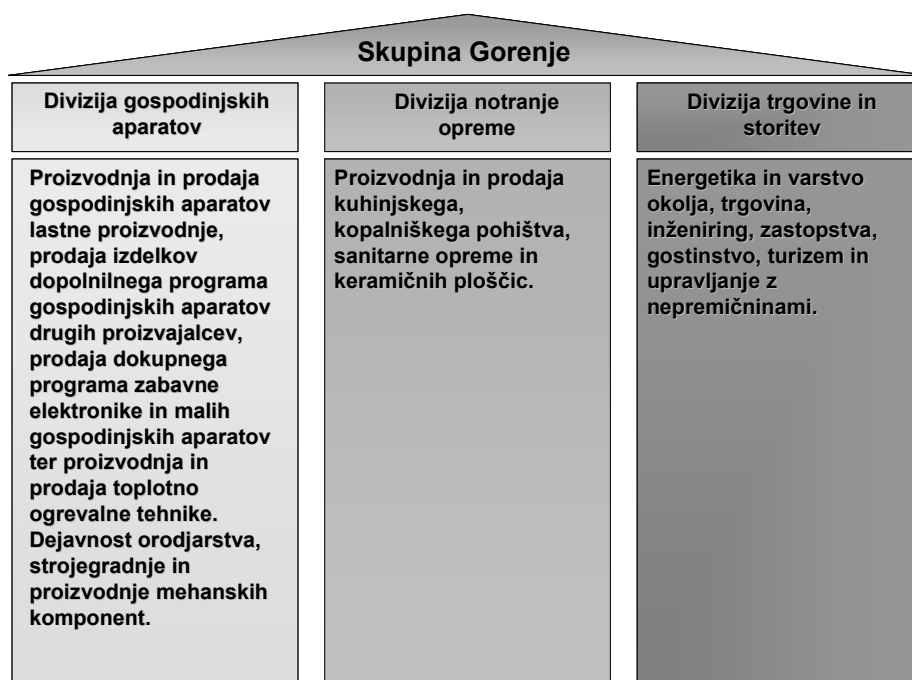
Skupina Gorenje

Divizija gospodinjskih aparatov

Proizvodnja in prodaja gospodinjskih aparatov lastne proizvodnje, prodaja izdelkov dopolnilnega programa gospodinjskih aparatov drugih proizvajalcev, prodaja dokupnega programa zabavne elektronike in malih gospodinjskih aparatov ter proizvodnja in prodaja toplotno ogrevalne tehnike. Dejavnost orodjarstva, strojegradnje in proizvodnje mehanskih komponent.

Divizija notranje opreme

Proizvodnja in prodaja kuhinjskega, kopalniškega pohištva, sanitarne opreme in keramičnih ploščic.

Divizija trgovine in storitev

Energetika in varstvo okolja, trgovina, inženiring, zastopstva, gostinstvo, turizem in upravljanje z nepremičninami.